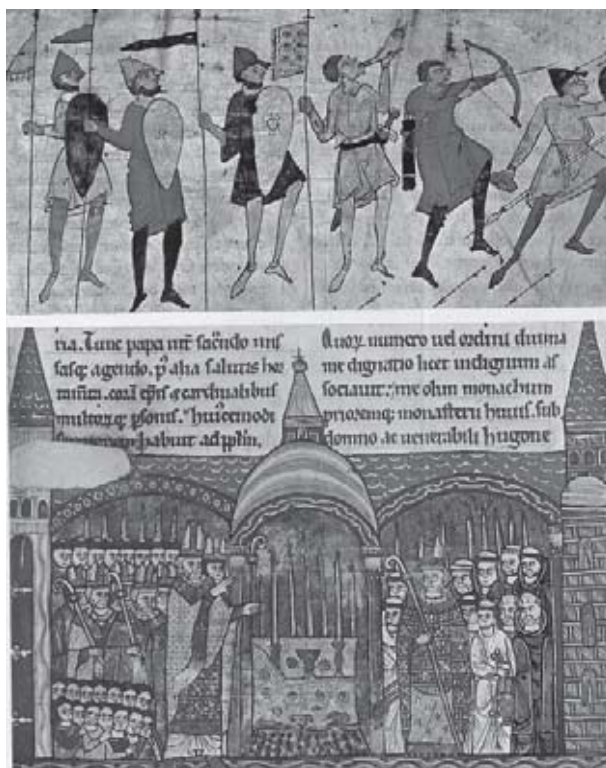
ria. Tunc papa uir sacerdo ius sacra agendo, p alia salutis be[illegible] mum. coral eps et carchalib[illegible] multis q psonis. Huiucemodi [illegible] habuit ad ptn.

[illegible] numero uel ordini diuina me dignatio licet indignum as sociauit: me ohm monachum prioranq; monasterii huius sub domno ac uenerabili hugone